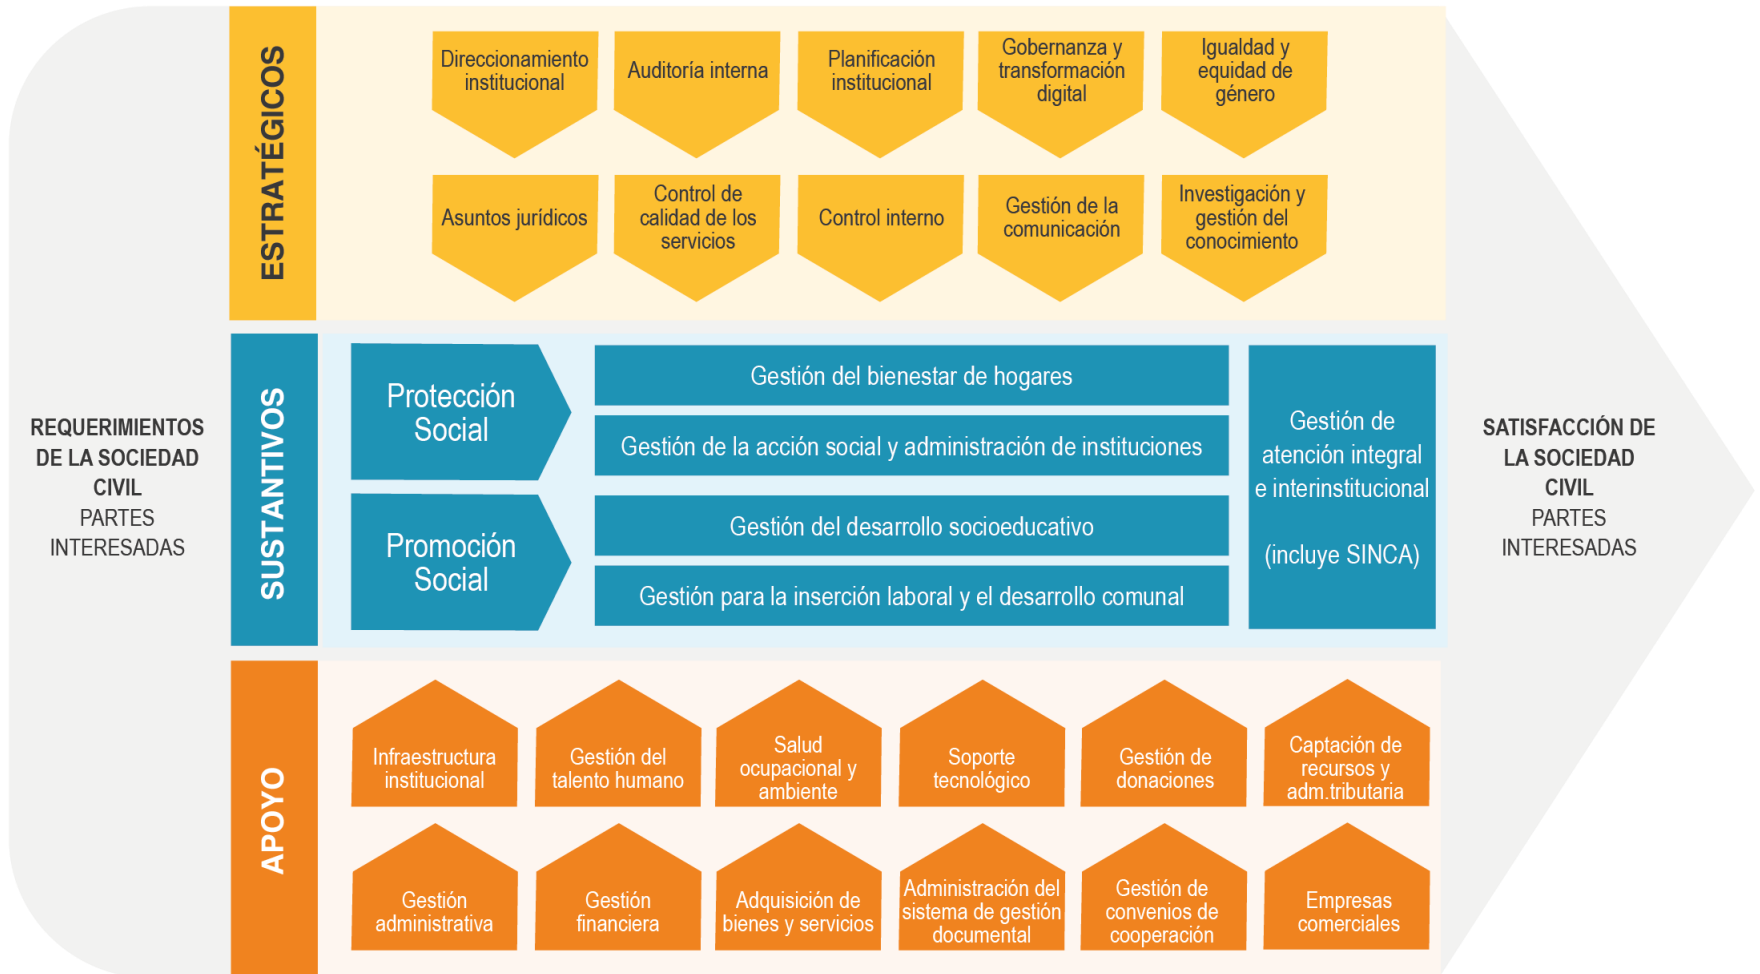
REQUERIMIENTOS DE LA SOCIEDAD CIVIL
PARTES INTERESADAS

ESTRATÉGICOS

Direccionamiento institucional

Auditoría interna

Planificación institucional

Gobernanza y transformación digital

Igualdad y equidad de género

Asuntos jurídicos

Control de calidad de los servicios

Control interno

Gestión de la comunicación

Investigación y gestión del conocimiento

SUSTANTIVOS

Protección Social

Promoción Social

Gestión del bienestar de hogares

Gestión de la acción social y administración de instituciones

Gestión del desarrollo socioeducativo

Gestión para la inserción laboral y el desarrollo comunal

Gestión de atención integral e interinstitucional

(incluye SINCA)

APOYO

Infraestructura institucional

Gestión del talento humano

Salud ocupacional y ambiente

Soporte tecnológico

Gestión de donaciones

Captación de recursos y adm.tributaria

Gestión administrativa

Gestión financiera

Adquisición de bienes y servicios

Administración del sistema de gestión documental

Gestión de convenios de cooperación

Empresas comerciales

SATISFACCIÓN DE LA SOCIEDAD CIVIL
PARTES INTERESADAS